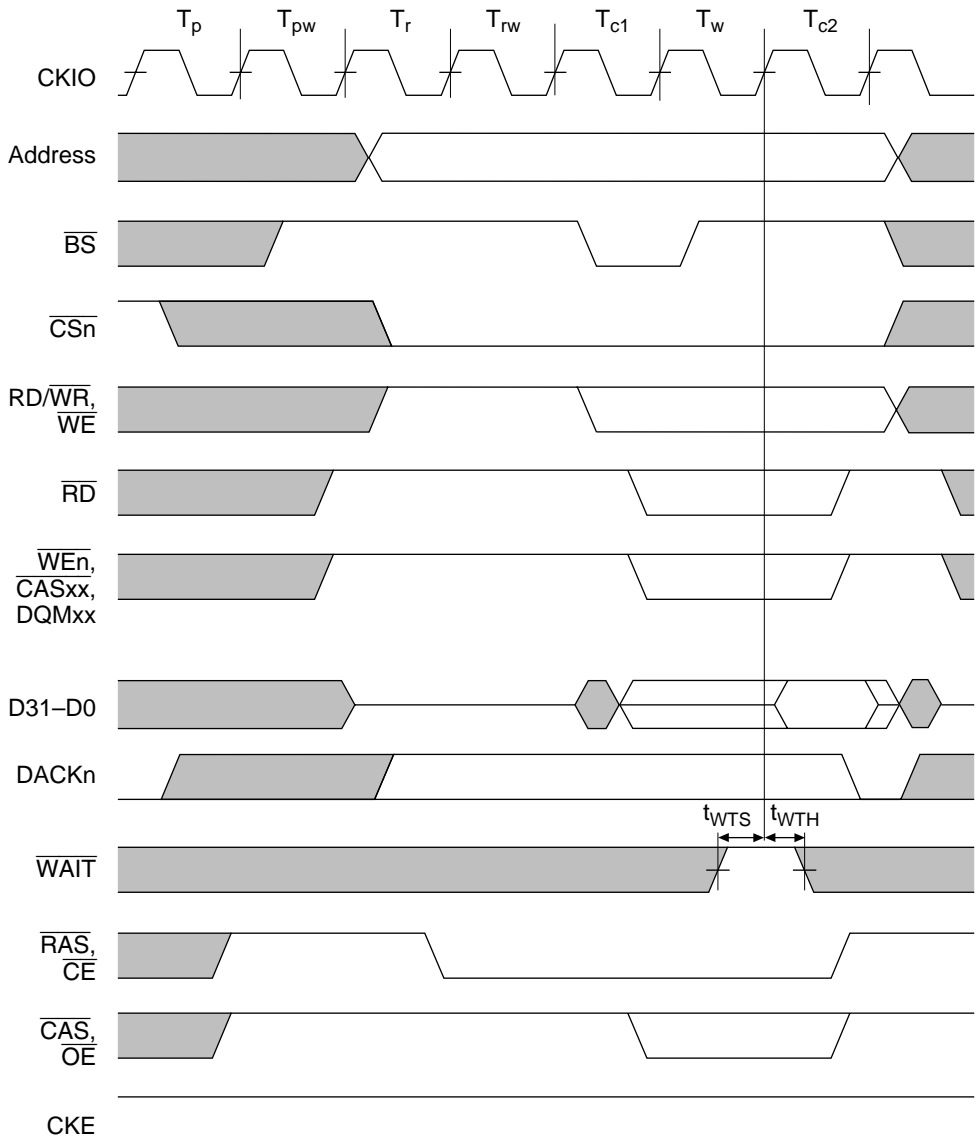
$T_p$ $T_{pw}$ $T_r$ $T_{rw}$ $T_{c1}$ $T_w$ $T_{c2}$

CKIO

Address

$\overline{BS}$

$\overline{CSn}$

RD/$\overline{WR}$, $\overline{WE}$

$\overline{RD}$

$\overline{WEn}$, $\overline{CASxx}$, DQMxx

D31–D0

DACKn

$t_{WTS}$ $t_{WTH}$

$\overline{WAIT}$

$\overline{RAS}$, $\overline{CE}$

$\overline{CAS}$, $\overline{OE}$

CKE